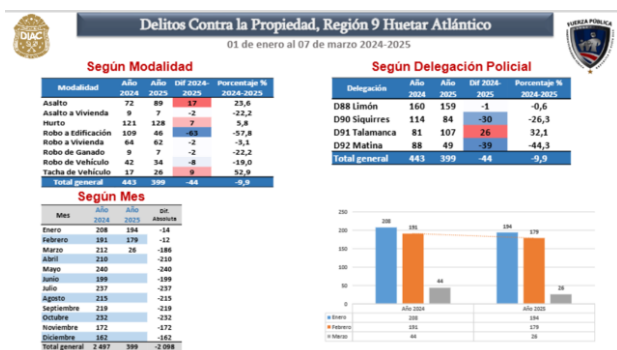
DIAC

Delitos Contra la Propiedad, Región 9 Huetar Atlántico

01 de enero al 07 de marzo 2024-2025

FUERZA PÚBLICA

Según Modalidad

| Modalidad | Año 2024 | Año 2025 | Dif 2024-2025 | Porcentaje % 2024-2025 |
|---|---|---|---|---|
| Asalto | 72 | 89 | 17 | 23,6 |
| Asalto a Vivienda | 9 | 7 | -2 | -22,2 |
| Hurto | 121 | 128 | 7 | 5,8 |
| Robo a Edificación | 109 | 46 | -63 | -57,8 |
| Robo a Vivienda | 64 | 62 | -2 | -3,1 |
| Robo de Ganado | 9 | 7 | -2 | -22,2 |
| Robo de Vehículo | 42 | 34 | -8 | -19,0 |
| Tacha de Vehículo | 17 | 26 | 9 | 52,9 |
| Total general | 443 | 399 | -44 | -9,9 |

Según Delegación Policial

| Delegación | Año 2024 | Año 2025 | Dif 2024-2025 | Porcentaje % 2024-2025 |
|---|---|---|---|---|
| D88 Limón | 160 | 159 | -1 | -0,6 |
| D90 Siquirres | 114 | 84 | -30 | -26,3 |
| D91 Talamanca | 81 | 107 | 26 | 32,1 |
| D92 Matina | 88 | 49 | -39 | -44,3 |
| Total general | 443 | 399 | -44 | -9,9 |

Según Mes

| Mes | Año 2024 | Año 2025 | Dif. Absoluta |
|---|---|---|---|
| Enero | 208 | 194 | -14 |
| Febrero | 191 | 179 | -12 |
| Marzo | 212 | 26 | -186 |
| Abril | 210 | | -210 |
| Mayo | 240 | | -240 |
| Junio | 199 | | -199 |
| Julio | 237 | | -237 |
| Agosto | 215 | | -215 |
| Septiembre | 219 | | -219 |
| Octubre | 232 | | -232 |
| Noviembre | 172 | | -172 |
| Diciembre | 162 | | -162 |
| Total general | 2 497 | 399 | -2 098 |

250
200
150
100
50
0
208 191 44
194 179 26
Año 2024
Año 2025

| | Año 2024 | Año 2025 |
|---|---|---|
| Enero | 208 | 194 |
| Febrero | 191 | 179 |
| Marzo | 44 | 26 |